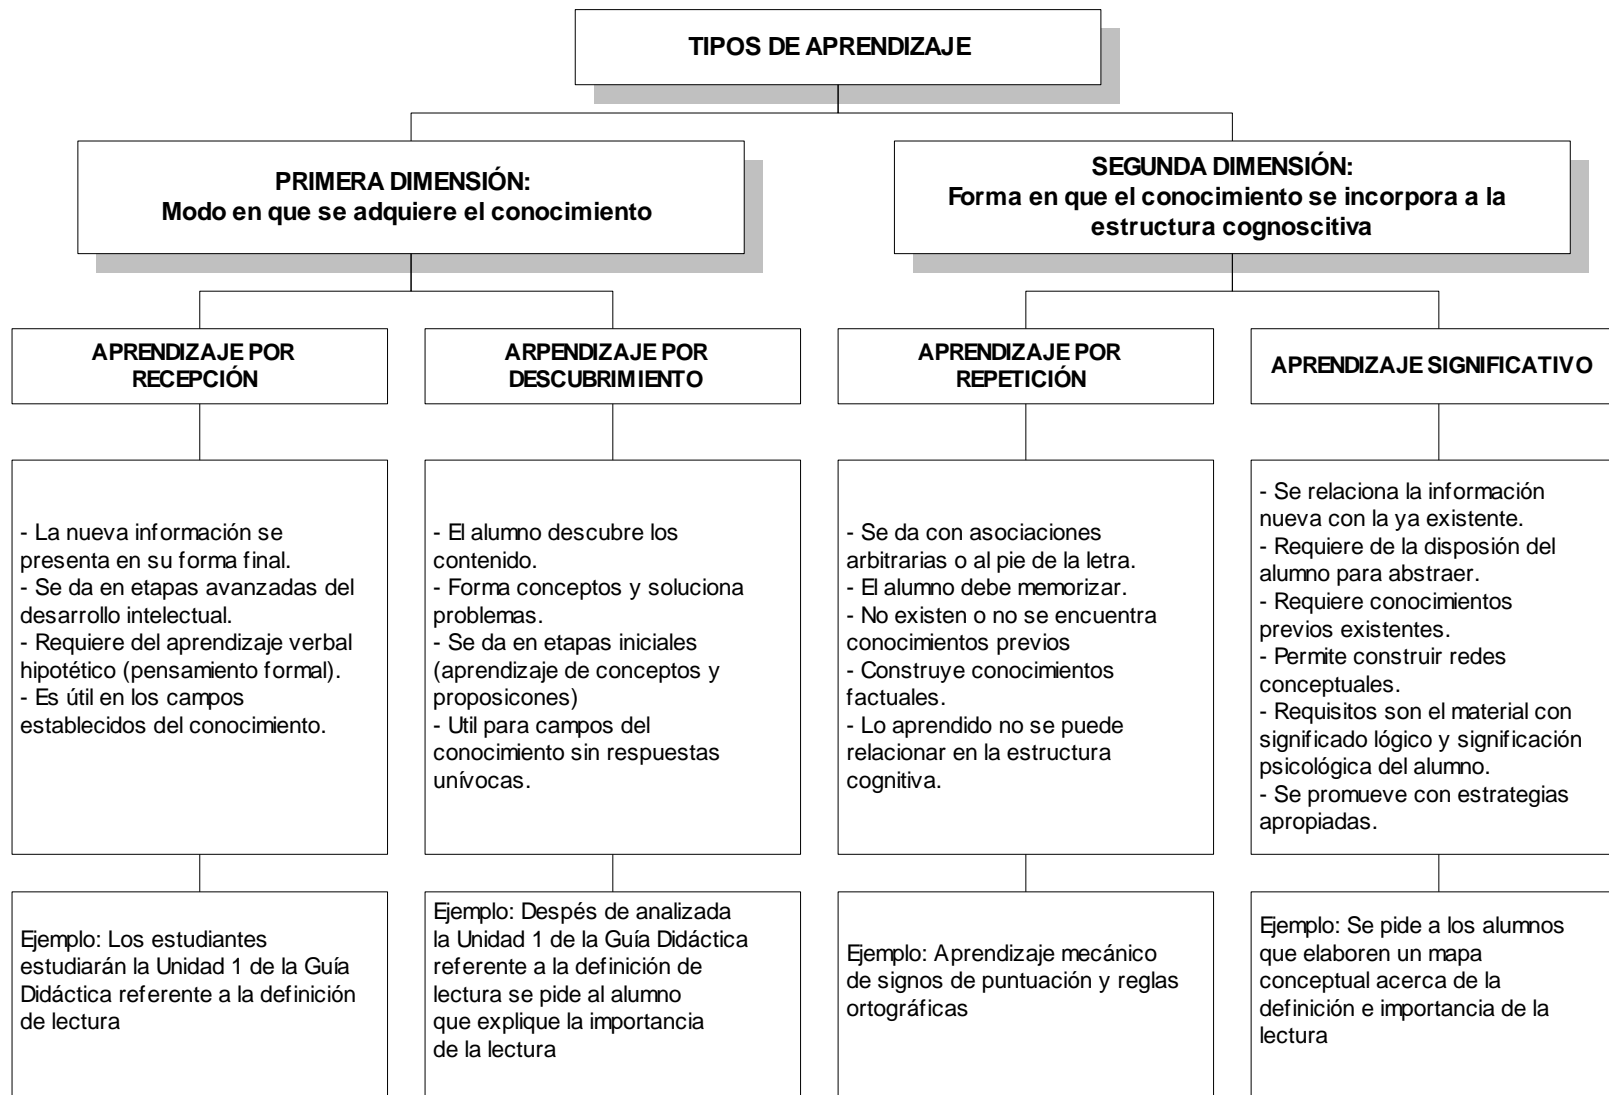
TIPOS DE APRENDIZAJE

PRIMERA DIMENSIÓN:
Modo en que se adquiere el conocimiento

SEGUNDA DIMENSIÓN:
Forma en que el conocimiento se incorpora a la estructura cognoscitiva

APRENDIZAJE POR RECEPCIÓN

- La nueva información se presenta en su forma final.
- Se da en etapas avanzadas del desarrollo intelectual.
- Requiere del aprendizaje verbal hipotético (pensamiento formal).
- Es útil en los campos establecidos del conocimiento.

Ejemplo: Los estudiantes estudiarán la Unidad 1 de la Guía Didáctica referente a la definición de lectura

ARPENDIZAJE POR DESCUBRIMIENTO

- El alumno descubre los contenido.
- Forma conceptos y soluciona problemas.
- Se da en etapas iniciales (aprendizaje de conceptos y proposicones)
- Util para campos del conocimiento sin respuestas unívocas.

Ejemplo: Despés de analizada la Unidad 1 de la Guía Didáctica referente a la definición de lectura se pide al alumno que explique la importancia de la lectura

APRENDIZAJE POR REPETICIÓN

- Se da con asociaciones arbitrarias o al pie de la letra.
- El alumno debe memorizar.
- No existen o no se encuentra conocimientos previos
- Construye conocimientos factuales.
- Lo aprendido no se puede relacionar en la estructura cognitiva.

Ejemplo: Aprendizaje mecánico de signos de puntuación y reglas ortográficas

APRENDIZAJE SIGNIFICATIVO

- Se relaciona la información nueva con la ya existente.
- Requiere de la disposión del alumno para abstraer.
- Requiere conocimientos previos existentes.
- Permite construir redes conceptuales.
- Requisitos son el material con significado lógico y significación psicológica del alumno.
- Se promueve con estrategias apropiadas.

Ejemplo: Se pide a los alumnos que elaboren un mapa conceptual acerca de la definición e importancia de la lectura